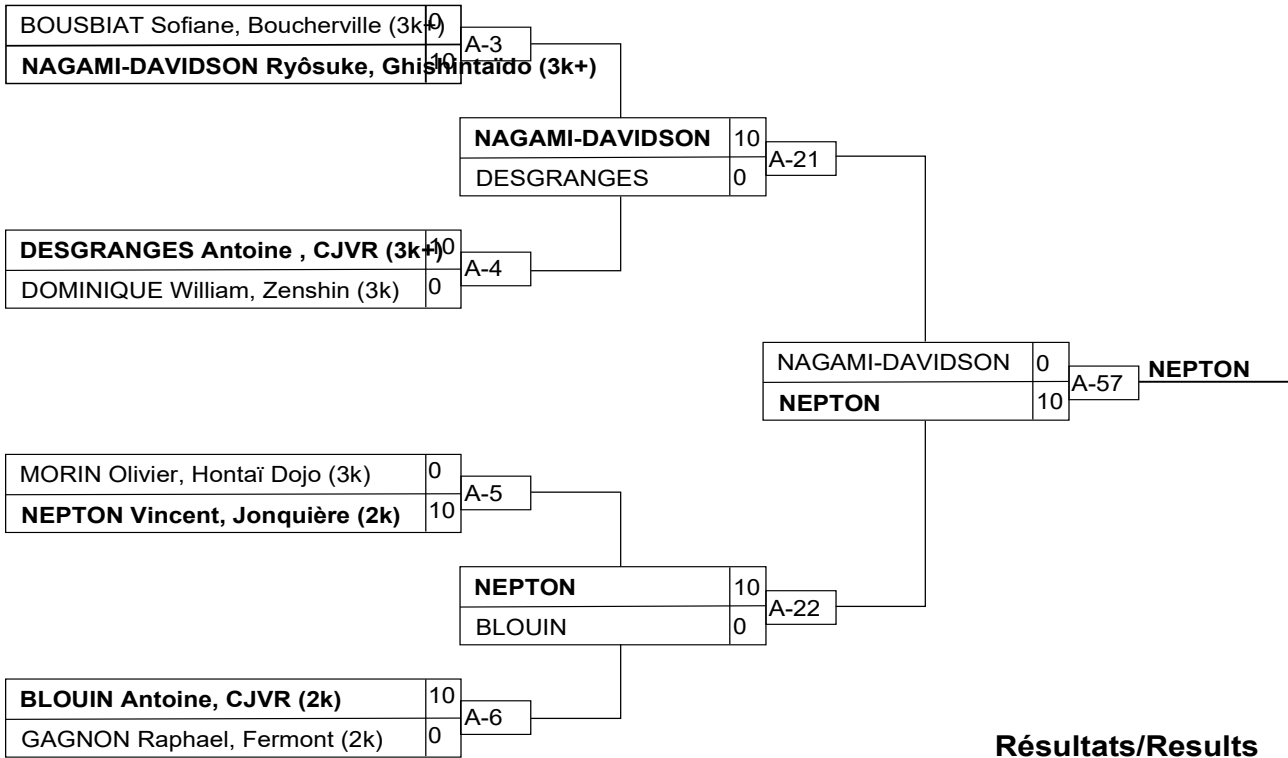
| | |
|---|---|
| BOUSBIAT Sofiane, Boucherville (3k+) | 0 |
| **NAGAMI-DAVIDSON Ryôsuke, Ghishintaïdo (3k+)** | 10 |

A-3

| | |
|---|---|
| **NAGAMI-DAVIDSON** | 10 |
| DESGRANGES | 0 |

A-21

| | |
|---|---|
| **DESGRANGES Antoine , CJVR (3k+)** | 10 |
| DOMINIQUE William, Zenshin (3k) | 0 |

A-4

| | |
|---|---|
| NAGAMI-DAVIDSON | 0 |
| **NEPTON** | 10 |

A-57

**NEPTON**

| | |
|---|---|
| MORIN Olivier, Hontaï Dojo (3k) | 0 |
| **NEPTON Vincent, Jonquière (2k)** | 10 |

A-5

| | |
|---|---|
| **NEPTON** | 10 |
| BLOUIN | 0 |

A-22

| | |
|---|---|
| **BLOUIN Antoine, CJVR (2k)** | 10 |
| GAGNON Raphael, Fermont (2k) | 0 |

A-6

**Résultats/Results**